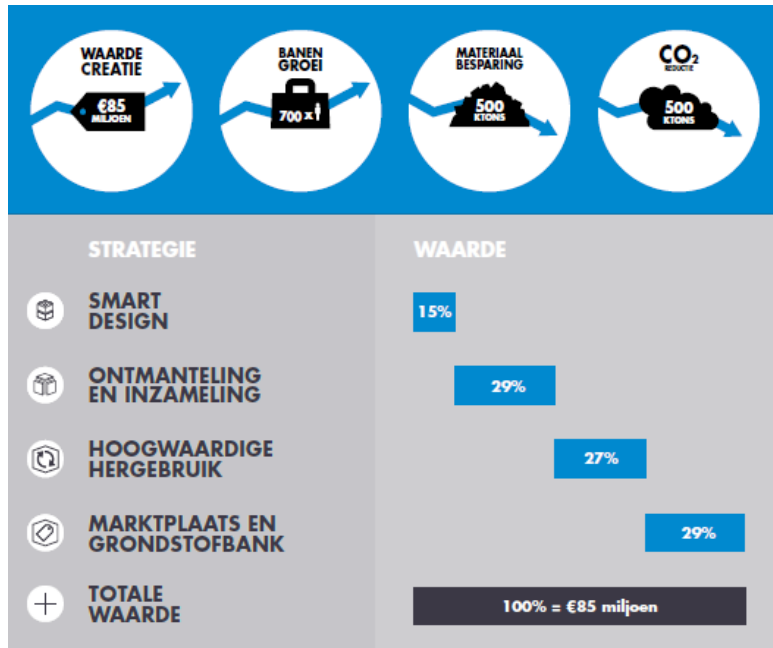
WAARDE CREATIE
€85 MILJOEN

BANEN GROEI
700 x

MATERIAAL BESPARING
500 KTONS

$CO_2$ REDUCTIE
500 KTONS

STRATEGIE

WAARDE

SMART DESIGN
15%

ONTMANTELING EN INZAMELING
29%

HOOGWAARDIGE HERGEBRUIK
27%

MARKTPLAATS EN GRONDSTOFBANK
29%

TOTALE WAARDE
100% = €85 miljoen